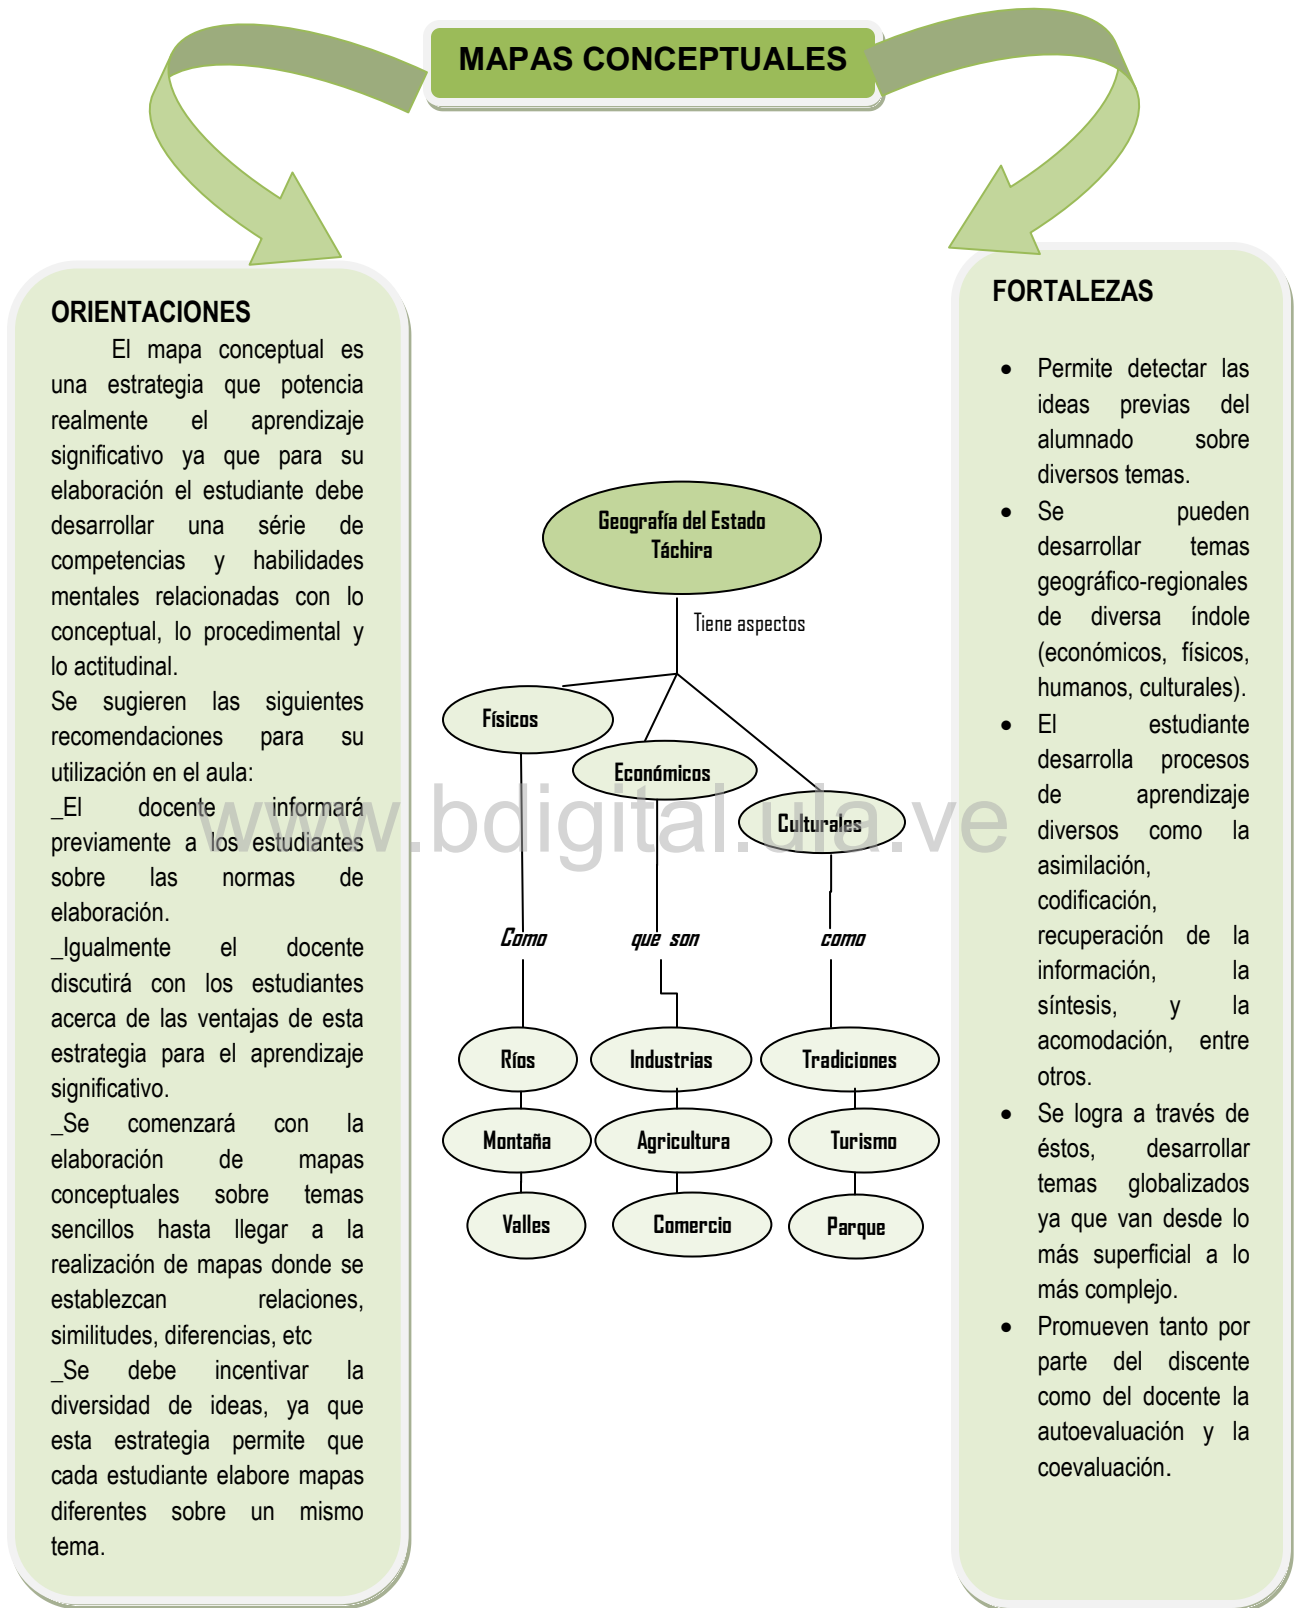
MAPAS CONCEPTUALES

ORIENTACIONES

El mapa conceptual es una estrategia que potencia realmente el aprendizaje significativo ya que para su elaboración el estudiante debe desarrollar una série de competencias y habilidades mentales relacionadas con lo conceptual, lo procedimental y lo actitudinal.
Se sugieren las siguientes recomendaciones para su utilización en el aula:
_El docente informará previamente a los estudiantes sobre las normas de elaboración.
_Igualmente el docente discutirá con los estudiantes acerca de las ventajas de esta estrategia para el aprendizaje significativo.
_Se comenzará con la elaboración de mapas conceptuales sobre temas sencillos hasta llegar a la realización de mapas donde se establezcan relaciones, similitudes, diferencias, etc
_Se debe incentivar la diversidad de ideas, ya que esta estrategia permite que cada estudiante elabore mapas diferentes sobre un mismo tema.

Geografía del Estado Táchira
Tiene aspectos
Físicos
Económicos
Culturales
Como
que son
como
Ríos
Montaña
Valles
Industrias
Agricultura
Comercio
Tradiciones
Turismo
Parque

www.bdigital.ula.ve

FORTALEZAS

• Permite detectar las ideas previas del alumnado sobre diversos temas.
• Se pueden desarrollar temas geográfico-regionales de diversa índole (económicos, físicos, humanos, culturales).
• El estudiante desarrolla procesos de aprendizaje diversos como la asimilación, codificación, recuperación de la información, la síntesis, y la acomodación, entre otros.
• Se logra a través de éstos, desarrollar temas globalizados ya que van desde lo más superficial a lo más complejo.
• Promueven tanto por parte del discente como del docente la autoevaluación y la coevaluación.